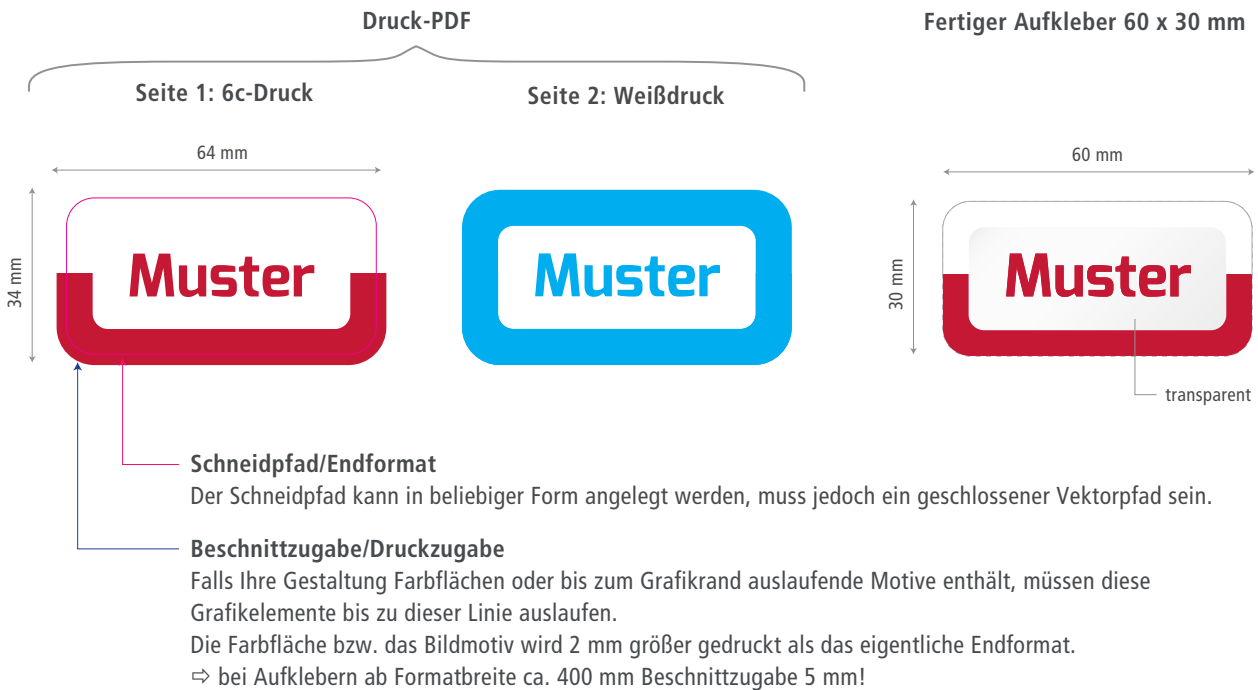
Druck-PDF

Fertiger Aufkleber 60 x 30 mm

Seite 1: 6c-Druck

Seite 2: Weißdruck

64 mm

34 mm

Muster

Muster

60 mm

30 mm

Muster

transparent

Schneidpfad/Endformat
Der Schneidpfad kann in beliebiger Form angelegt werden, muss jedoch ein geschlossener Vektorpfad sein.

Beschnittzugabe/Druckzugabe
Falls Ihre Gestaltung Farbflächen oder bis zum Grafikrand auslaufende Motive enthält, müssen diese Grafikelemente bis zu dieser Linie auslaufen.
Die Farbfläche bzw. das Bildmotiv wird 2 mm größer gedruckt als das eigentliche Endformat.
⇨ bei Aufklebern ab Formatbreite ca. 400 mm Beschnittzugabe 5 mm!